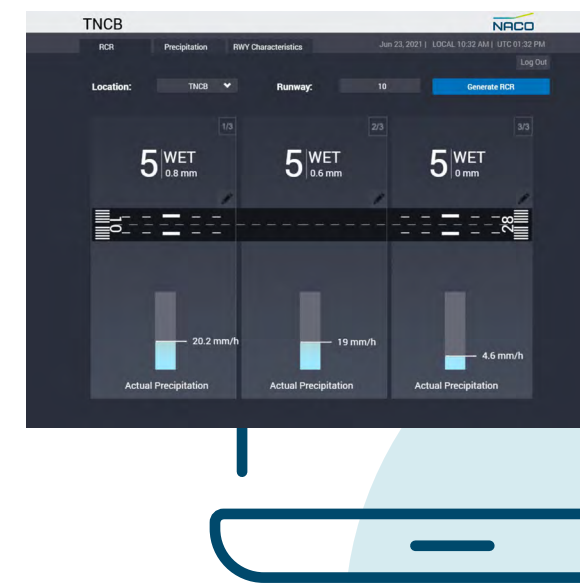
TNCB

NACO

RCR

Precipitation

RWY Characteristics

Jun 23, 2021 | LOCAL 10:32 AM | UTC 01:32 PM

Log Out

Location: TNCB

Runway: 10

Generate RCR

1/3

5 WET 0.8 mm

2/3

5 WET 0.6 mm

3/3

5 WET 0 mm

10

28

20.2 mm/h

Actual Precipitation

19 mm/h

Actual Precipitation

4.6 mm/h

Actual Precipitation